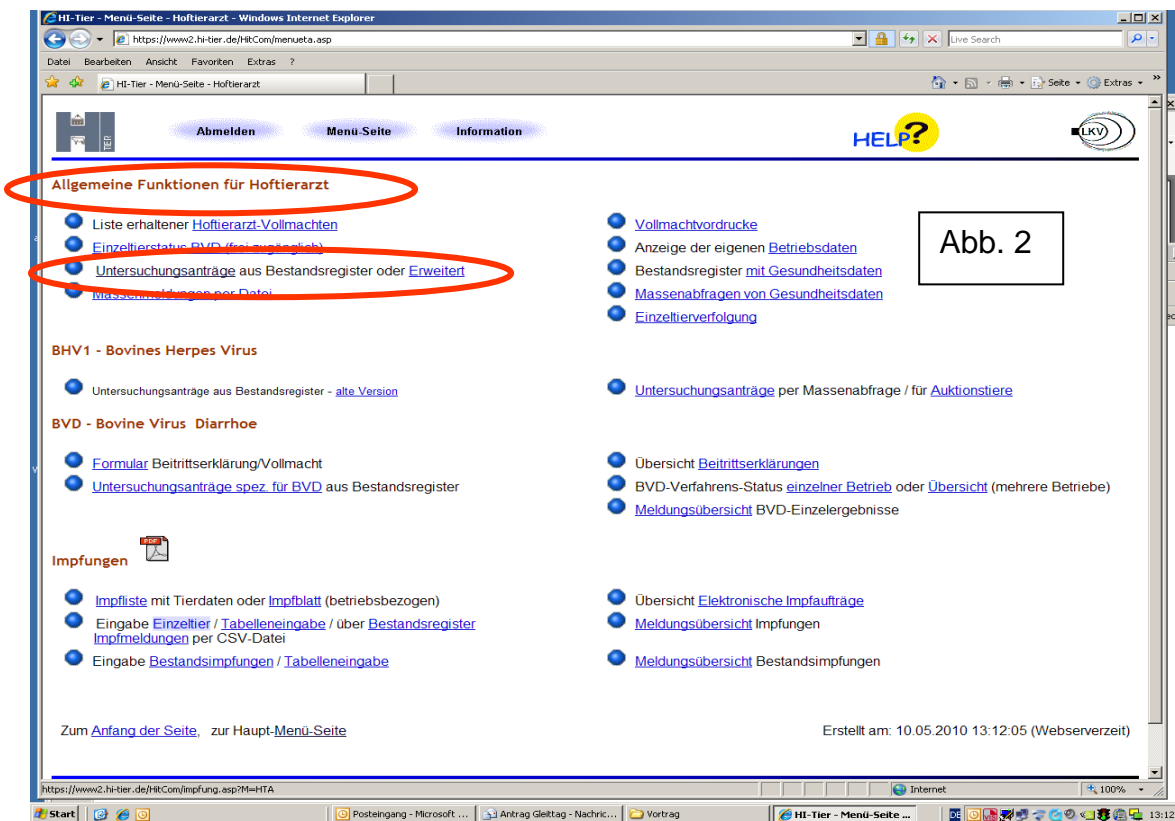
HI-Tier - Menü-Seite - Hoftierarzt - Windows Internet Explorer
https://www2.hi-tier.de/HitCom/menueta.asp
Live Search
Datei Bearbeiten Ansicht Favoriten Extras ?
HI-Tier - Menü-Seite - Hoftierarzt
Seite Extras

Abmelden Menü-Seite Information
HELP?
LKV

Allgemeine Funktionen für Hoftierarzt

Liste erhaltener Hoftierarzt-Vollmachten
Einzeltierstatus BVD (frei zugänglich)
Untersuchungsanträge aus Bestandsregister oder Erweitert
Massenmeldungen per Datei

Vollmachtvordrucke
Anzeige der eigenen Betriebsdaten
Bestandsregister mit Gesundheitsdaten
Massenabfragen von Gesundheitsdaten
Einzeltierverfolgung

Abb. 2

BHV1 - Bovines Herpes Virus

Untersuchungsanträge aus Bestandsregister - alte Version

Untersuchungsanträge per Massenabfrage / für Auktionstiere

BVD - Bovine Virus Diarrhoe

Formular Beitrittserklärung/Vollmacht
Untersuchungsanträge spez. für BVD aus Bestandsregister

Übersicht Beitrittserklärungen
BVD-Verfahrens-Status einzelner Betrieb oder Übersicht (mehrere Betriebe)
Meldungsübersicht BVD-Einzelergebnisse

Impfungen
PDF

Impfliste mit Tierdaten oder Impfblatt (betriebsbezogen)
Eingabe Einzeltier / Tabelleneingabe / über Bestandsregister Impfmeldungen per CSV-Datei
Eingabe Bestandsimpfungen / Tabelleneingabe

Übersicht Elektronische Impfaufträge
Meldungsübersicht Impfungen
Meldungsübersicht Bestandsimpfungen

Zum Anfang der Seite, zur Haupt-Menü-Seite

Erstellt am: 10.05.2010 13:12:05 (Webserverzeit)

https://www2.hi-tier.de/HitCom/impfung.asp?M=HTA
Internet
100%
Start
Posteingang - Microsoft ...
Antrag Gleittag - Nachric...
Vortrag
HI-Tier - Menü-Seite ...
DE
13:12